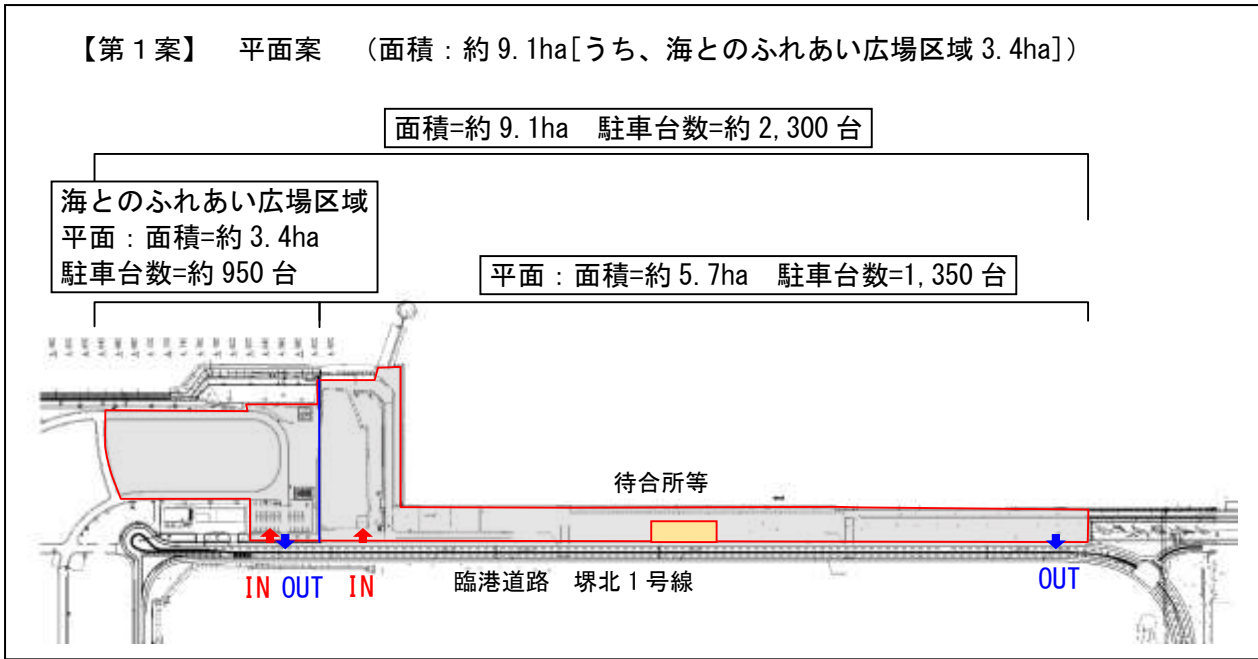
【第１案】　平面案　（面積：約 9.1ha[うち、海とのふれあい広場区域 3.4ha]）

面積=約 9.1ha　駐車台数=約 2,300 台

海とのふれあい広場区域
平面：面積=約 3.4ha
駐車台数=約 950 台

平面：面積=約 5.7ha　駐車台数=1,350 台

待合所等

IN OUT IN

臨港道路　堺北１号線

OUT